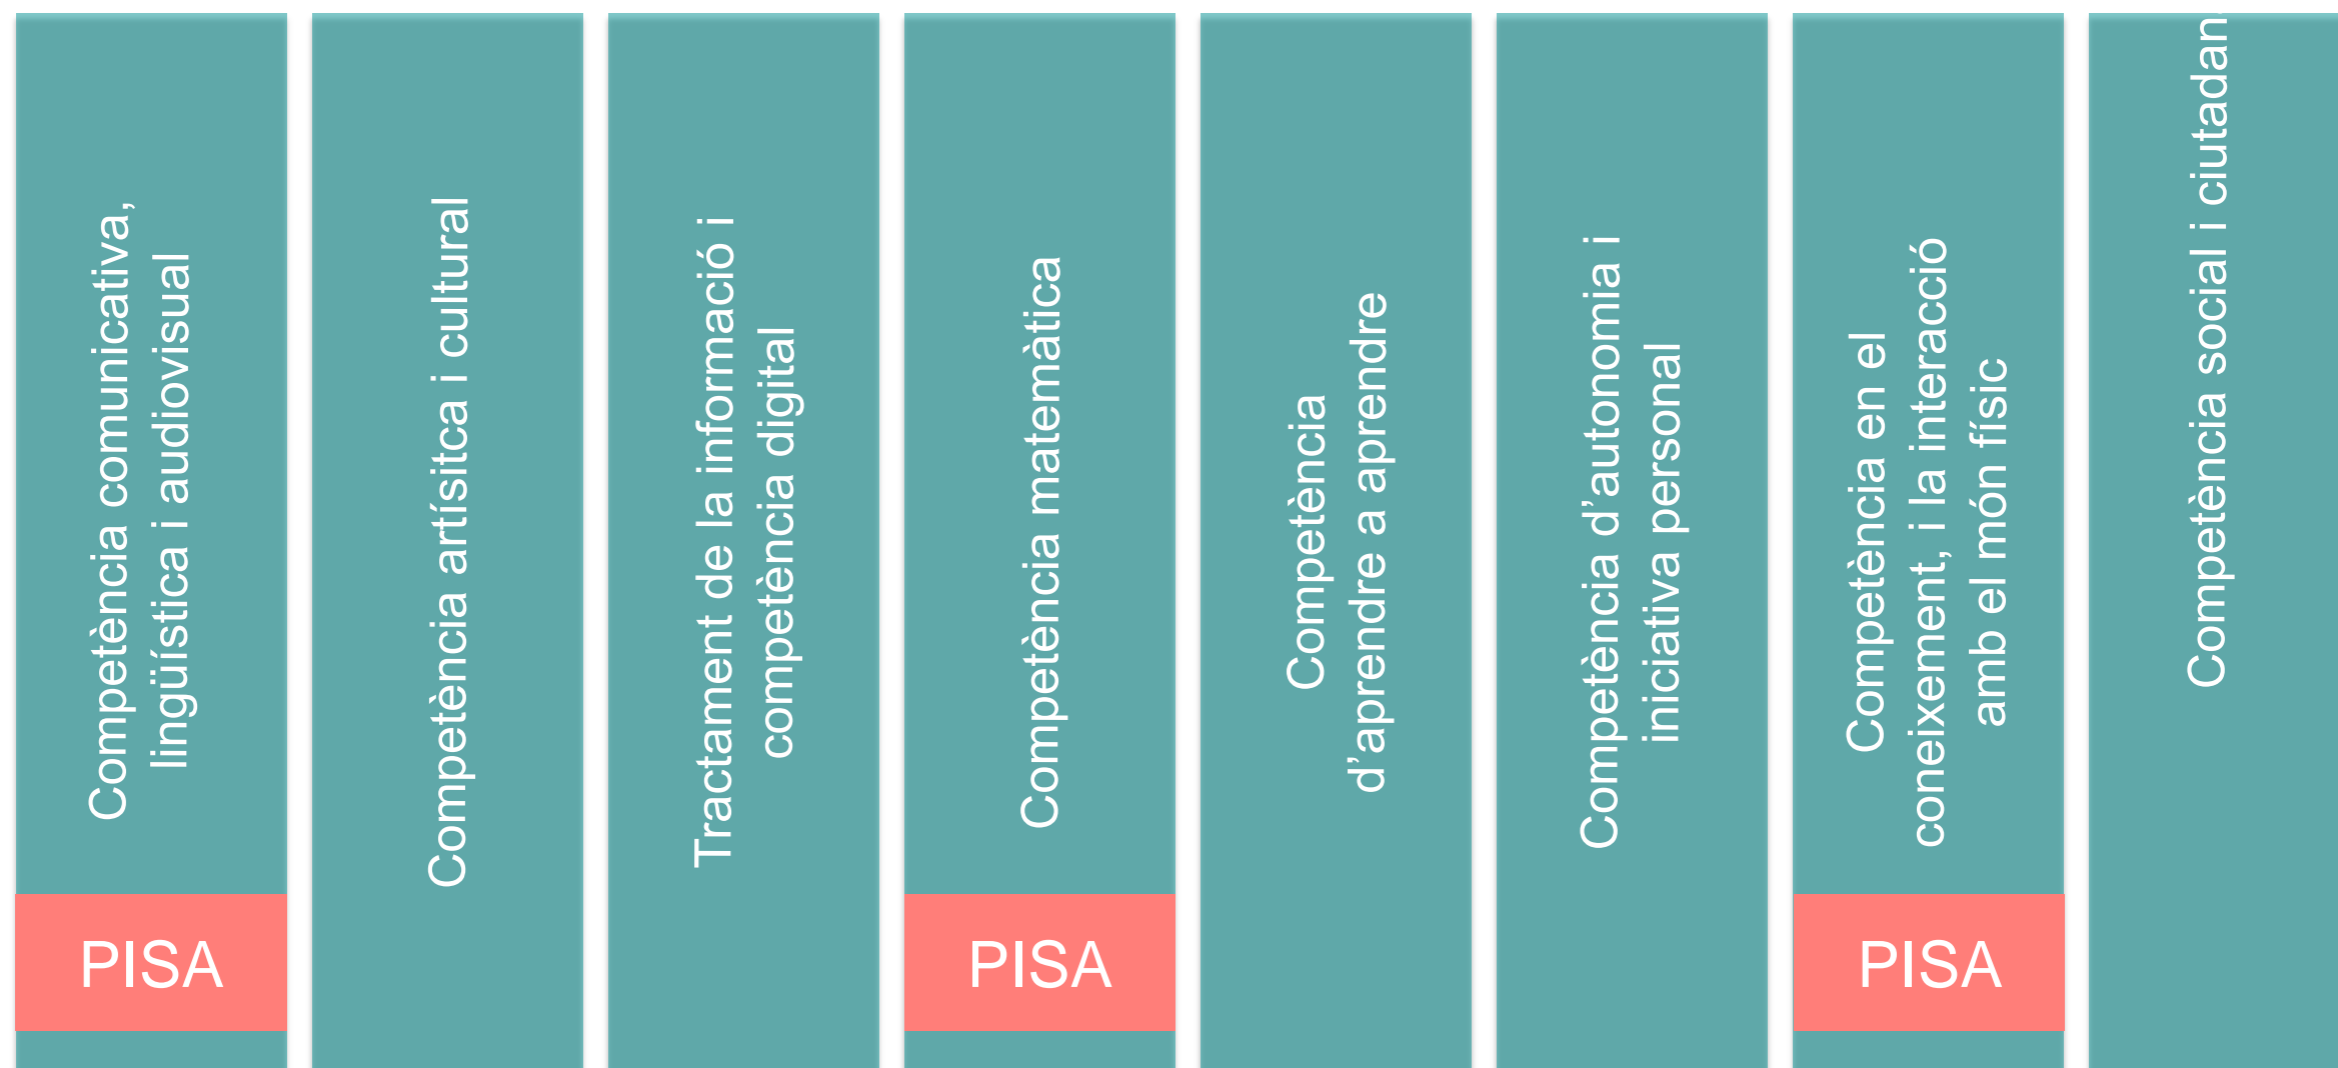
Competència comunicativa, lingüística i audiovisual

PISA

Competència artísitca i cultural

Tractament de la informació i competència digital

Competència matemàtica

PISA

Competència d'aprendre a aprendre

Competència d'autonomia i iniciativa personal

Competència en el coneixement, i la interacció amb el món físic

PISA

Competència social i ciutadan